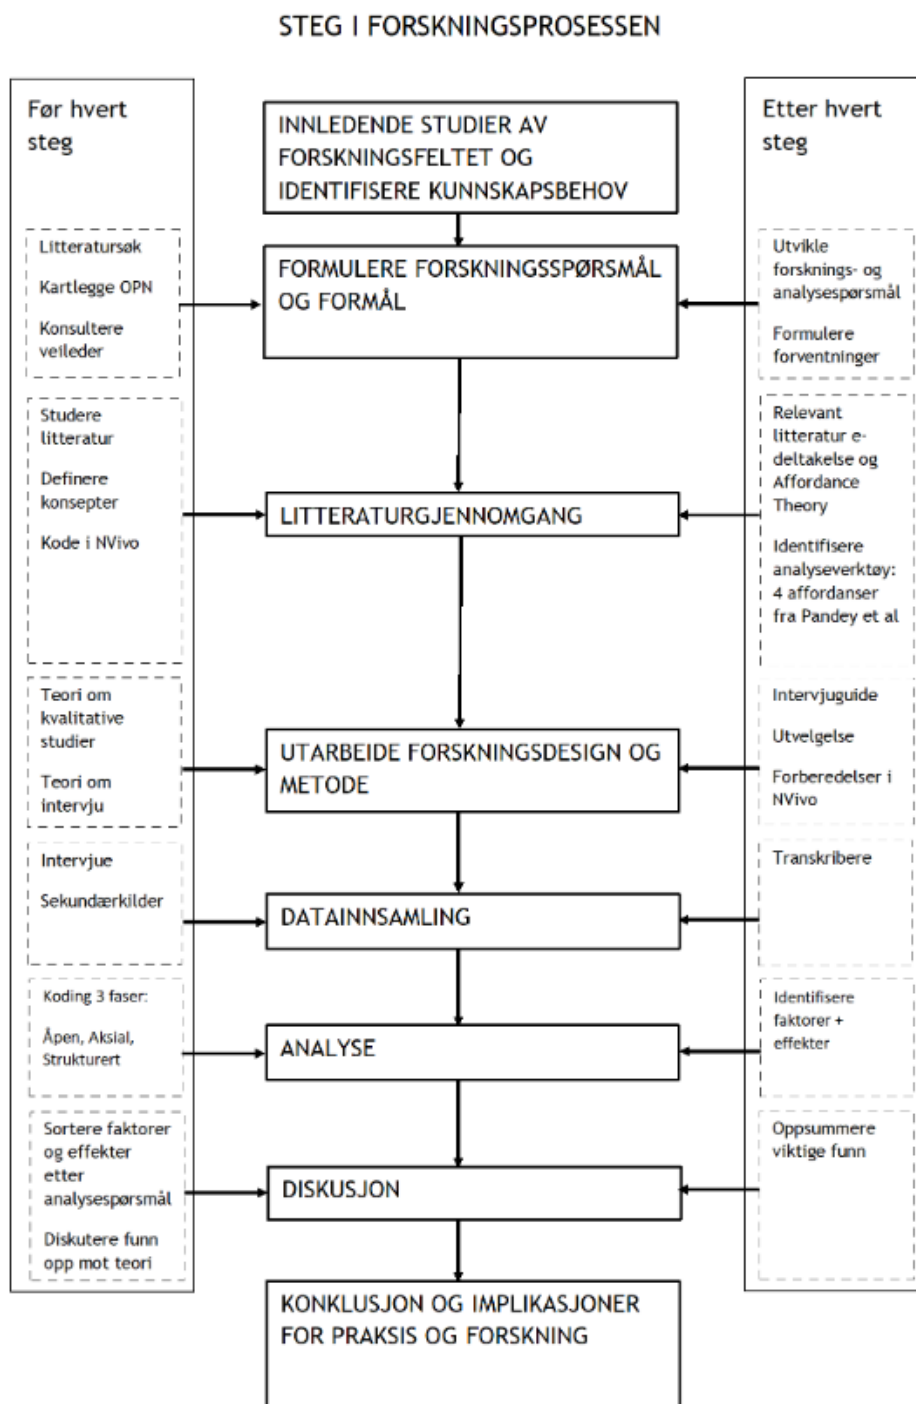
STEG I FORSKNINGSPROSESSEN

Før hvert steg

Litteratursøk

Kartlegge OPN

Konsultere veileder

Studere litteratur

Definere konsepter

Kode i NVivo

Teori om kvalitative studier

Teori om intervju

Intervjue

Sekundærkilder

Koding 3 faser:

Åpen, Aksial, Strukturert

Sortere faktorer og effekter etter analysespørsmål

Diskutere funn opp mot teori

INNLEDENDE STUDIER AV FORSKNINGSFELTET OG IDENTIFISERE KUNNSKAPSBEHOV

FORMULERE FORSKNINGSSPØRSMÅL OG FORMÅL

LITTERATURGJENNOMGANG

UTARBEIDE FORSKNINGSDESIGN OG METODE

DATAINNSAMLING

ANALYSE

DISKUSJON

KONKLUSJON OG IMPLIKASJONER FOR PRAKSIS OG FORSKNING

Etter hvert steg

Utvikle forsknings- og analysespørsmål

Formulere forventninger

Relevant litteratur e-deltakelse og Affordance Theory

Identifisere analyseverktøy: 4 affordanser fra Pandey et al

Intervjuguide

Utvelgelse

Forberedelser i NVivo

Transkribere

Identifisere faktorer + effekter

Oppsummere viktige funn